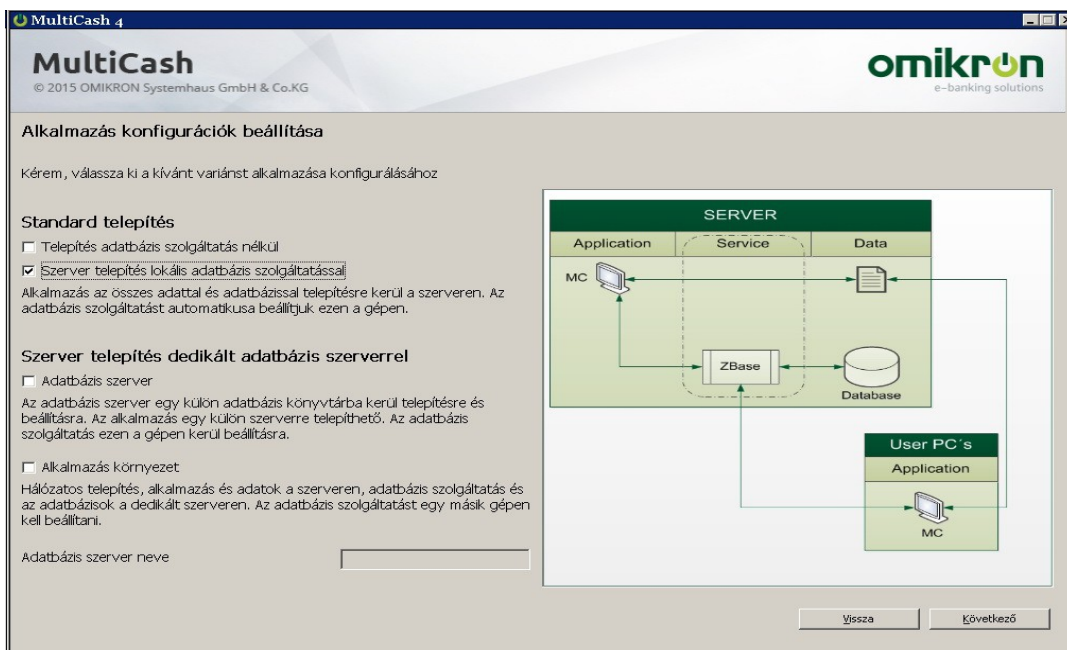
MultiCash 4

MultiCash
© 2015 OMIKRON Systemhaus GmbH & Co.KG

omikron
e-banking solutions

Alkalmazás konfigurációk beállítása

Kérem, válassza ki a kívánt variánst alkalmazása konfigurálásához

Standard telepítés

Telepítés adatbázis szolgáltatás nélkül

Szerver telepítés lokális adatbázis szolgáltatással

Alkalmazás az összes adattal és adatbázissal telepítésre kerül a szerveren. Az adatbázis szolgáltatást automatikusa beállítjuk ezen a gépen.

Szerver telepítés dedikált adatbázis szerverrel

Adatbázis szerver

Az adatbázis szerver egy külön adatbázis könyvtárba kerül telepítésre és beállításra. Az alkalmazás egy külön szerverre telepíthető. Az adatbázis szolgáltatás ezen a gépen kerül beállításra.

Alkalmazás környezet

Hálózatos telepítés, alkalmazás és adatok a szerveren, adatbázis szolgáltatás és az adatbázisok a dedikált szerveren. Az adatbázis szolgáltatást egy másik gépen kell beállítani.

Adatbázis szerver neve

SERVER

Application

Service

Data

MC

ZBase

Database

User PC´s

Application

MC

Vissza

Következő